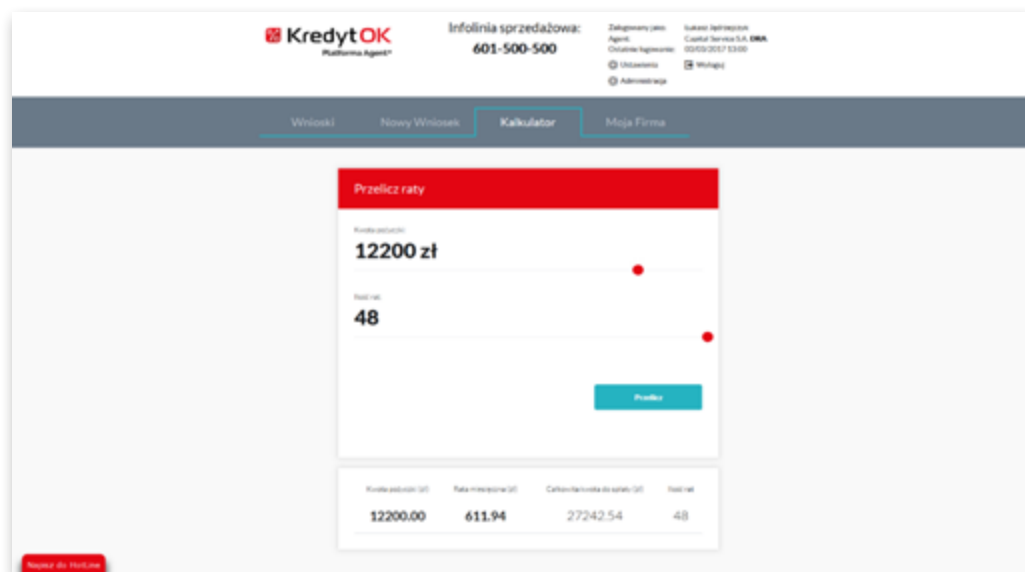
KredytOK
Platforma Agent*

Infolinia sprzedażowa:
601-500-500

Zalogowany jako: Łukasz Jędrzejczyk
Agent: Capital Service S.A. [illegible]
Ostatnie logowanie: 02/03/2017 13:00

Ustawienia
Wyloguj
Administracja

Wnioski | Nowy Wniosek | Kalkulator | Moja Firma

Przelicz raty

Kwota pożyczki
12200 zł

Ilość rat
48

Przelicz

| Kwota pożyczki (zł) | Rata miesięczna (zł) | Całkowita kwota do spłaty (zł) | Ilość rat |
|---|---|---|---|
| 12200.00 | 611.94 | 27242.54 | 48 |

Napisz do HotLine